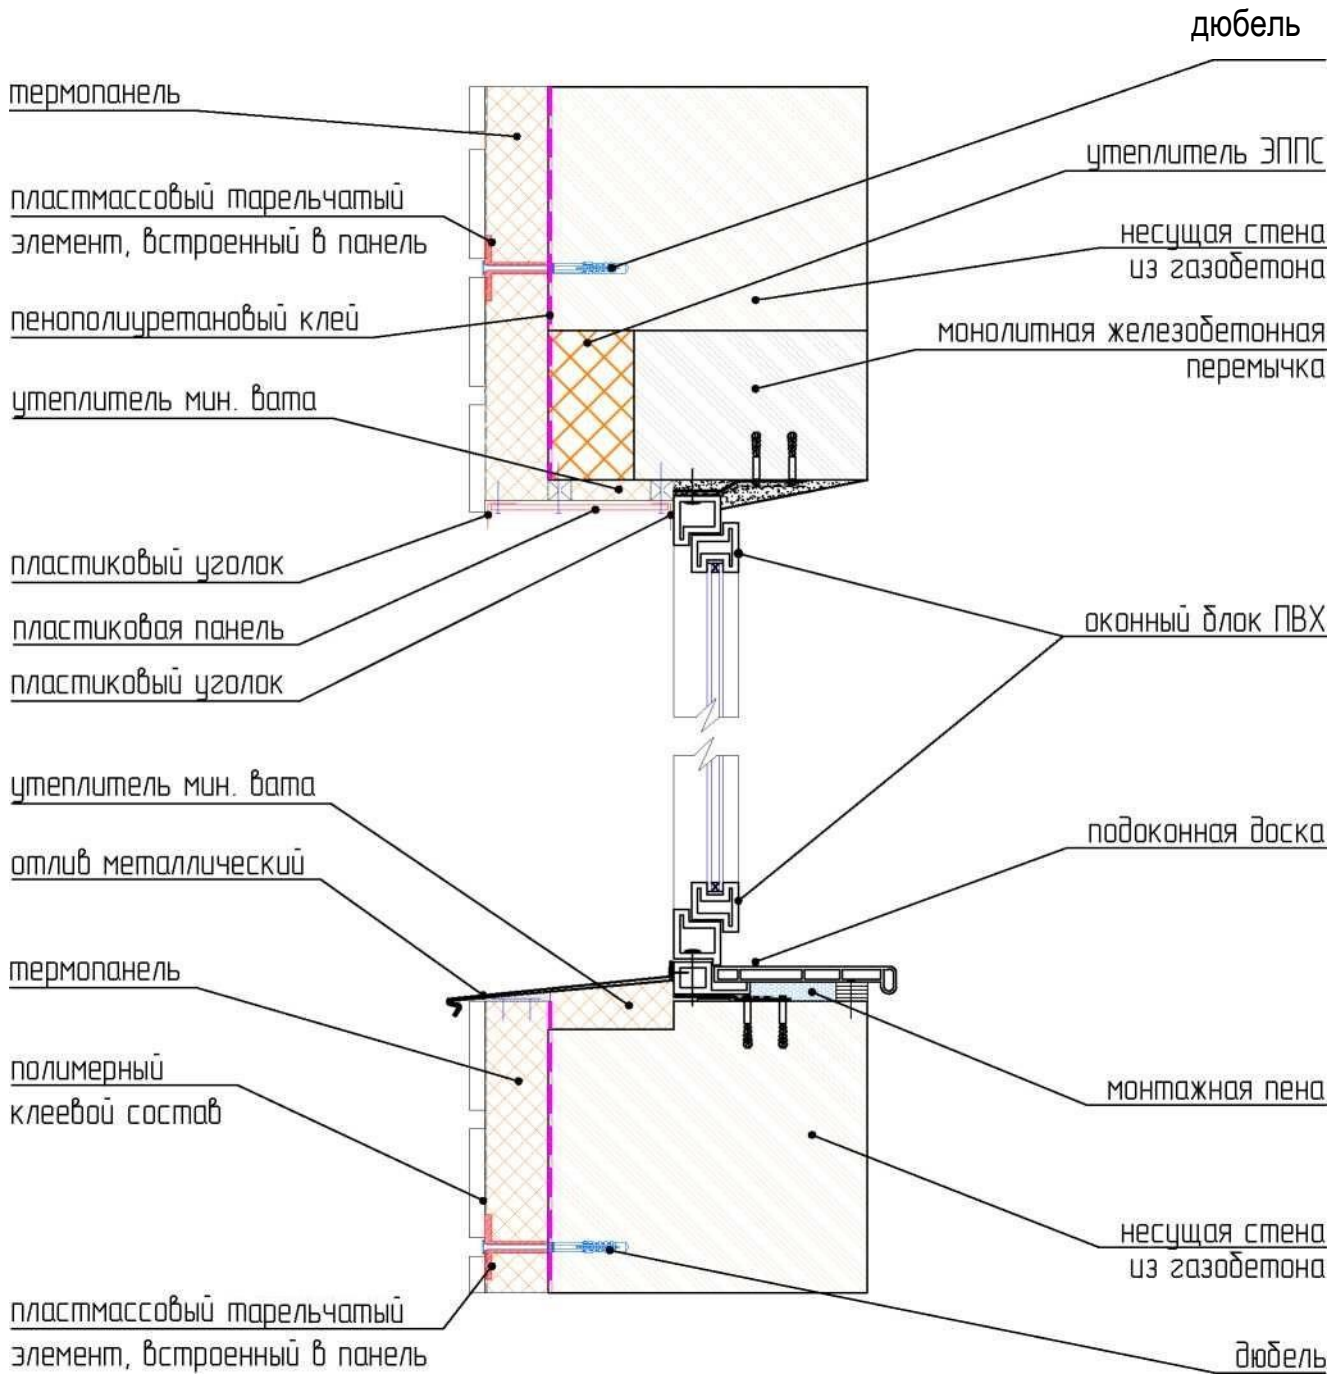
дюбель

термопанель

пластмассовый тарельчатый элемент, встроенный в панель

пенополиуретановый клей

утеплитель мин. вата

пластиковый уголок

пластиковая панель

пластиковый уголок

утеплитель ЭППС

несущая стена из газобетона

монолитная железобетонная перемычка

оконный блок ПВХ

утеплитель мин. вата

отлив металлический

термопанель

полимерный клеевой состав

пластмассовый тарельчатый элемент, встроенный в панель

подоконная доска

монтажная пена

несущая стена из газобетона

дюбель